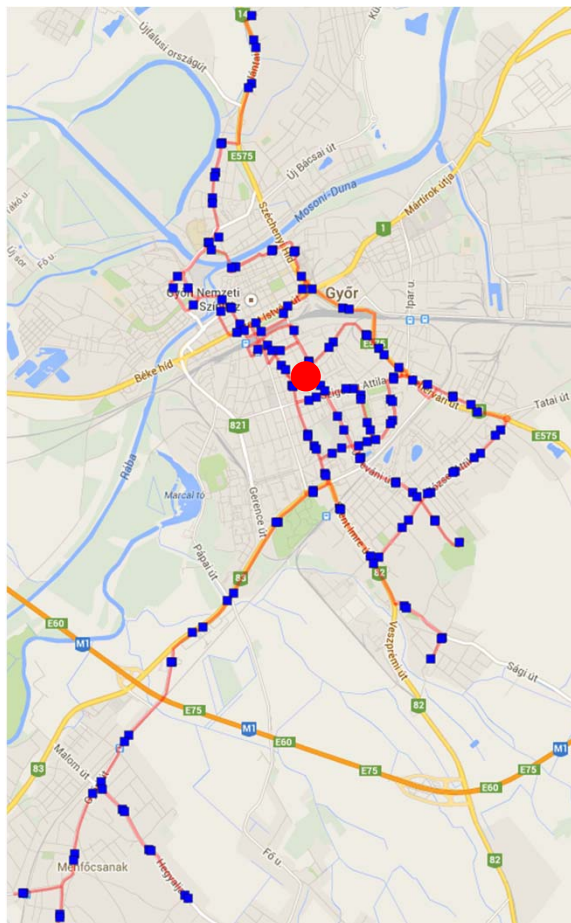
14
Újfalusi országút
E575
Új Bácsai út
Mosoni-Duna
Mártírok útja
1
Széchenyi híd
Győr
Győr Nemzeti Szín
Béke híd
Attila
E575
Tatai út
821
Rába
Marcal fő
Gerence út
83
Pápai út
82
Veszprémi út
E60
M1
Sági út
E75
M1
E60
83
E75
E60
E75
M1
Malom út
Ménfőcsanak
82
Fő u.